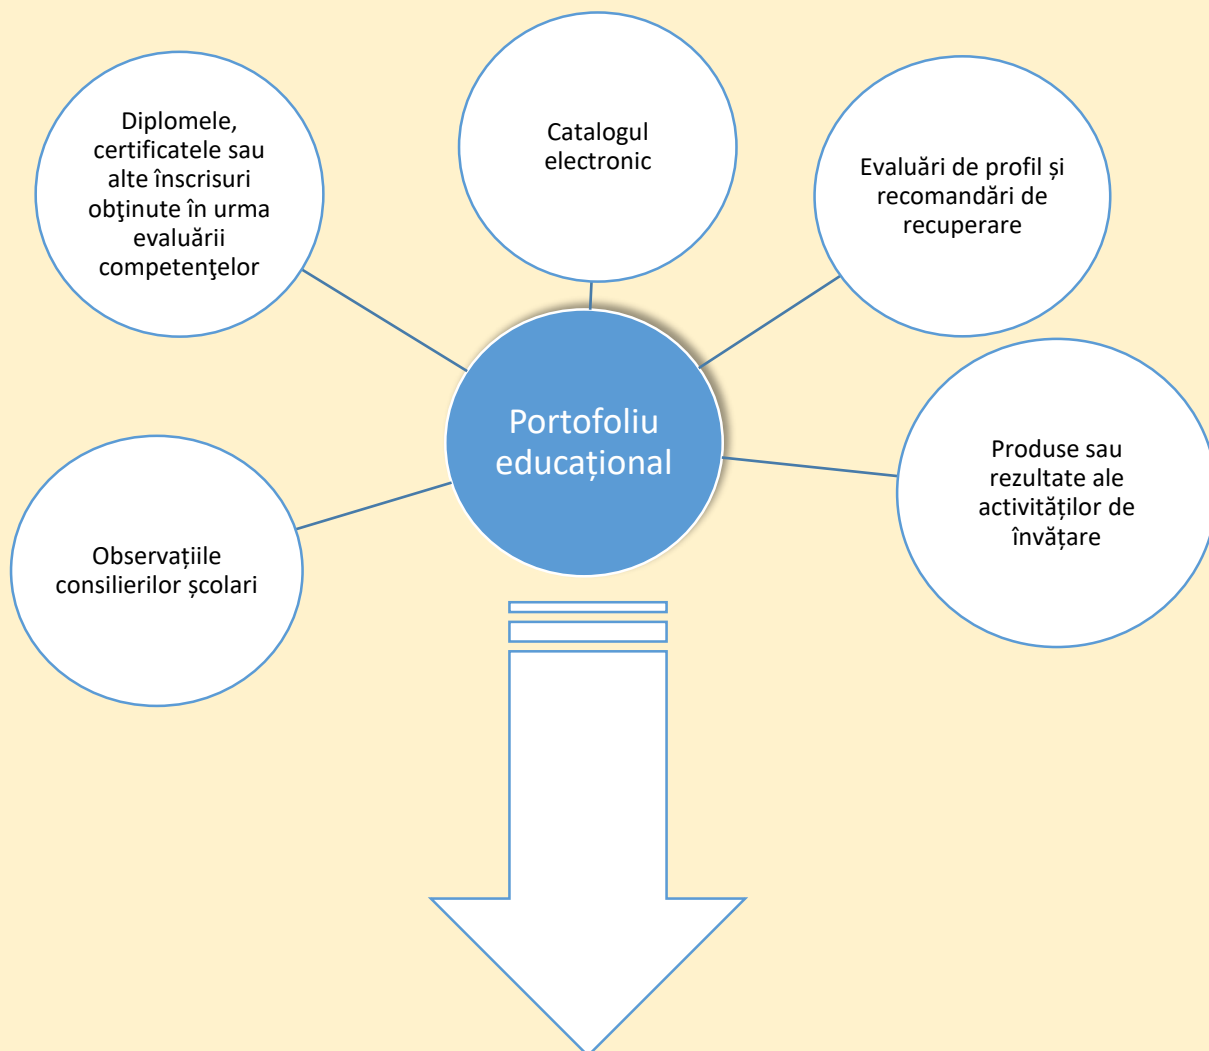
Diplomele, certificatele sau alte înscrisuri obţinute în urma evaluării competenţelor

Catalogul electronic

Evaluări de profil și recomandări de recuperare

Portofoliu educațional

Produse sau rezultate ale activităților de învățare

Observațiile consilierilor școlari